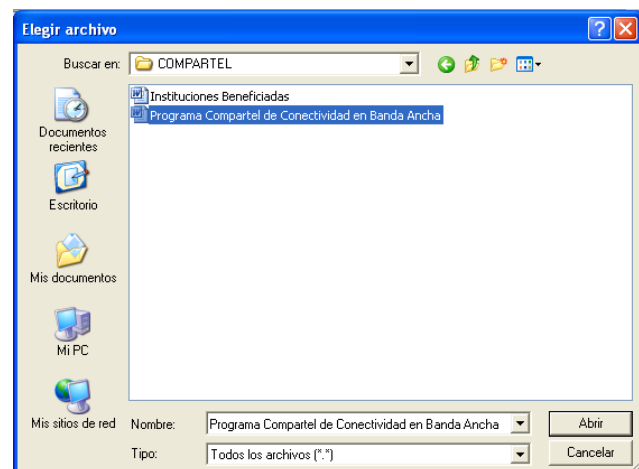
Elegir archivo

Buscar en: COMPARTEL

Instituciones Beneficiadas
Programa Compartel de Conectividad en Banda Ancha

Documentos recientes

Escritorio

Mis documentos

Mi PC

Mis sitios de red

Nombre: Programa Compartel de Conectividad en Banda Ancha

Tipo: Todos los archivos (*.*)

Abrir

Cancelar